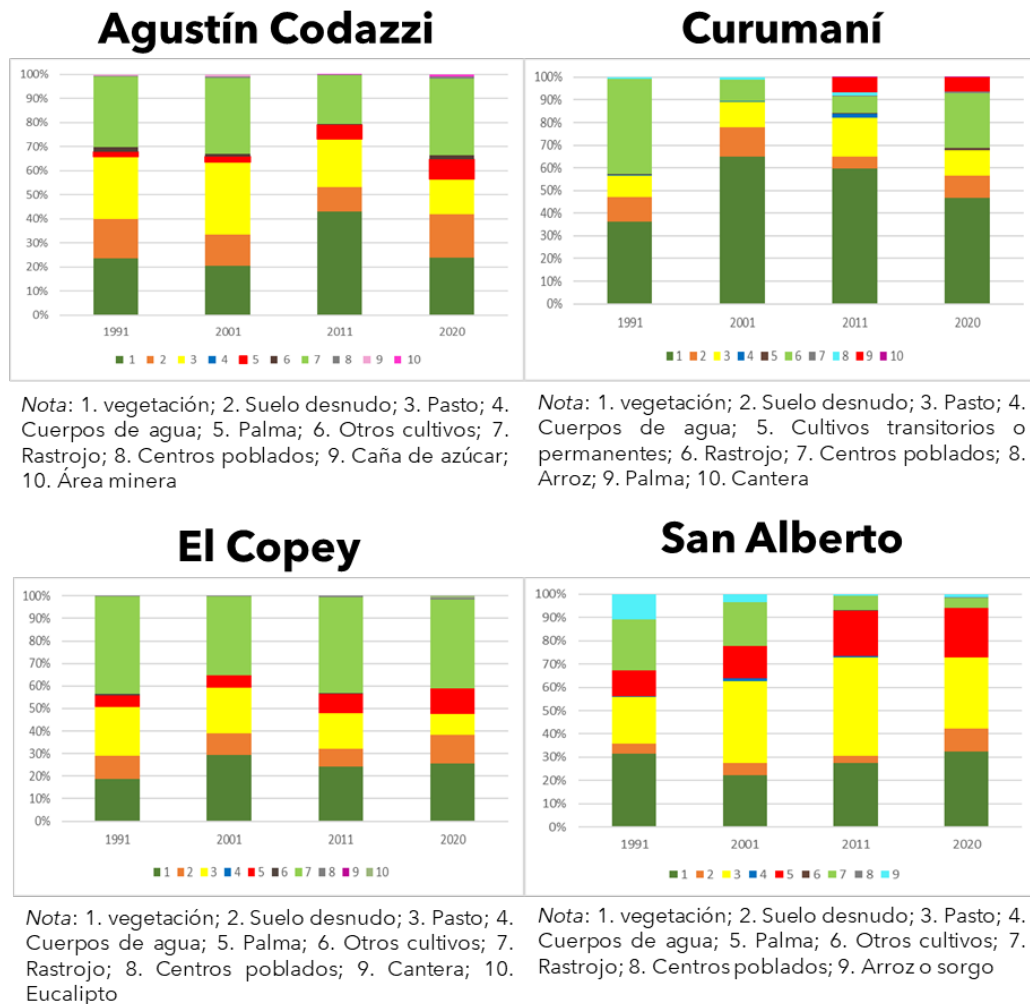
Agustín Codazzi

100%
90%
80%
70%
60%
50%
40%
30%
20%
10%
0%

1991 2001 2011 2020

1 2 3 4 5 6 7 8 9 10

*Nota*: 1. vegetación; 2. Suelo desnudo; 3. Pasto; 4. Cuerpos de agua; 5. Palma; 6. Otros cultivos; 7. Rastrojo; 8. Centros poblados; 9. Caña de azúcar; 10. Área minera

Curumaní

100%
90%
80%
70%
60%
50%
40%
30%
20%
10%
0%

1991 2001 2011 2020

1 2 3 4 5 6 7 8 9 10

*Nota*: 1. vegetación; 2. Suelo desnudo; 3. Pasto; 4. Cuerpos de agua; 5. Cultivos transitorios o permanentes; 6. Rastrojo; 7. Centros poblados; 8. Arroz; 9. Palma; 10. Cantera

El Copey

100%
90%
80%
70%
60%
50%
40%
30%
20%
10%
0%

1991 2001 2011 2020

1 2 3 4 5 6 7 8 9 10

*Nota*: 1. vegetación; 2. Suelo desnudo; 3. Pasto; 4. Cuerpos de agua; 5. Palma; 6. Otros cultivos; 7. Rastrojo; 8. Centros poblados; 9. Cantera; 10. Eucalipto

San Alberto

100%
90%
80%
70%
60%
50%
40%
30%
20%
10%
0%

1991 2001 2011 2020

1 2 3 4 5 6 7 8 9

*Nota*: 1. vegetación; 2. Suelo desnudo; 3. Pasto; 4. Cuerpos de agua; 5. Palma; 6. Otros cultivos; 7. Rastrojo; 8. Centros poblados; 9. Arroz o sorgo